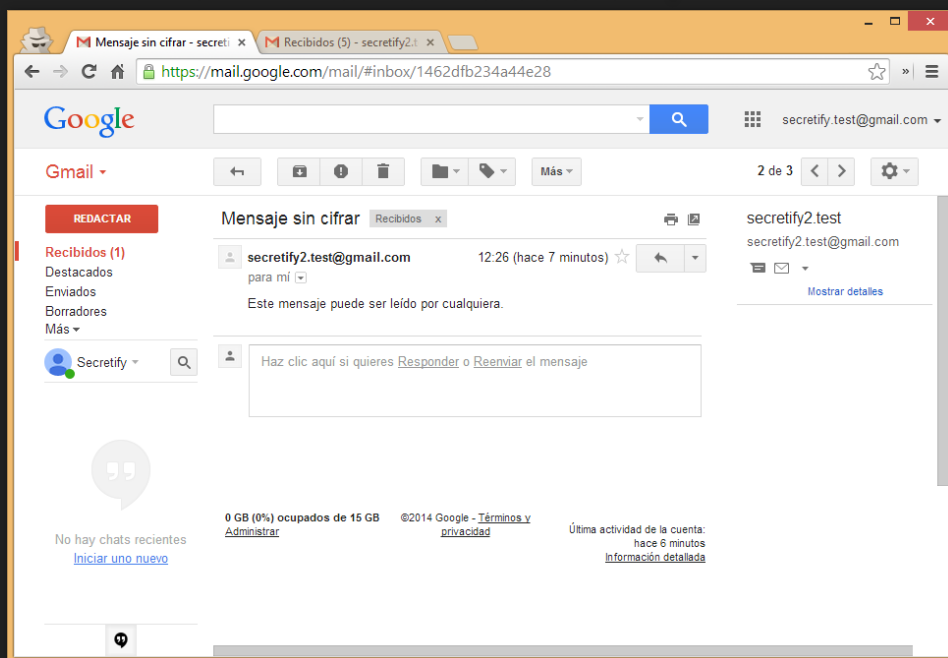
Mensaje sin cifrar - secreti ×
Recibidos (5) - secretify2.t ×

https://mail.google.com/mail/#inbox/1462dfb234a44e28

Google

secretify.test@gmail.com

Gmail

Más

2 de 3

REDACTAR

Recibidos (1)
Destacados
Enviados
Borradores
Más

Secretify

No hay chats recientes
Iniciar uno nuevo

Mensaje sin cifrar Recibidos x

secretify2.test@gmail.com 12:26 (hace 7 minutos)
para mí

Este mensaje puede ser leído por cualquiera.

Haz clic aquí si quieres Responder o Reenviar el mensaje

0 GB (0%) ocupados de 15 GB
Administrar

©2014 Google - Términos y privacidad

Última actividad de la cuenta: hace 6 minutos
Información detallada

secretify2.test
secretify2.test@gmail.com

Mostrar detalles